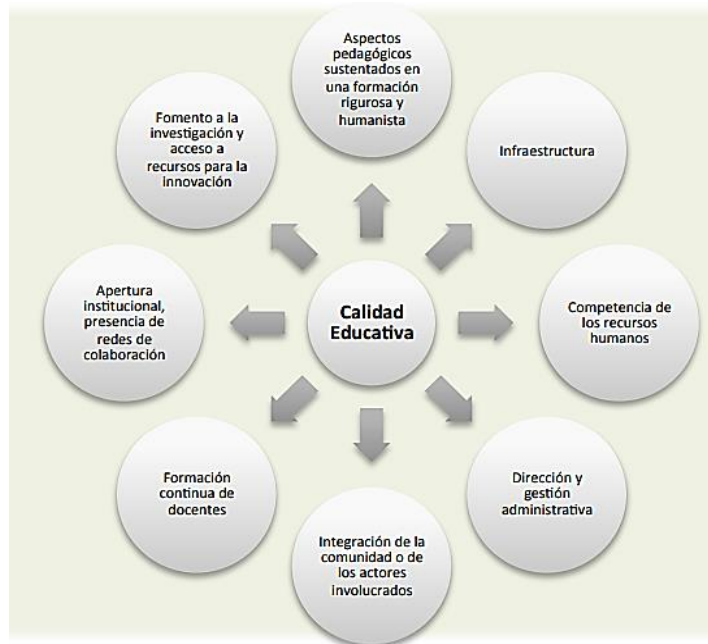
Calidad Educativa

Aspectos pedagógicos sustentados en una formación rigurosa y humanista

Infraestructura

Competencia de los recursos humanos

Dirección y gestión administrativa

Integración de la comunidad o de los actores involucrados

Formación continua de docentes

Apertura institucional, presencia de redes de colaboración

Fomento a la investigación y acceso a recursos para la innovación